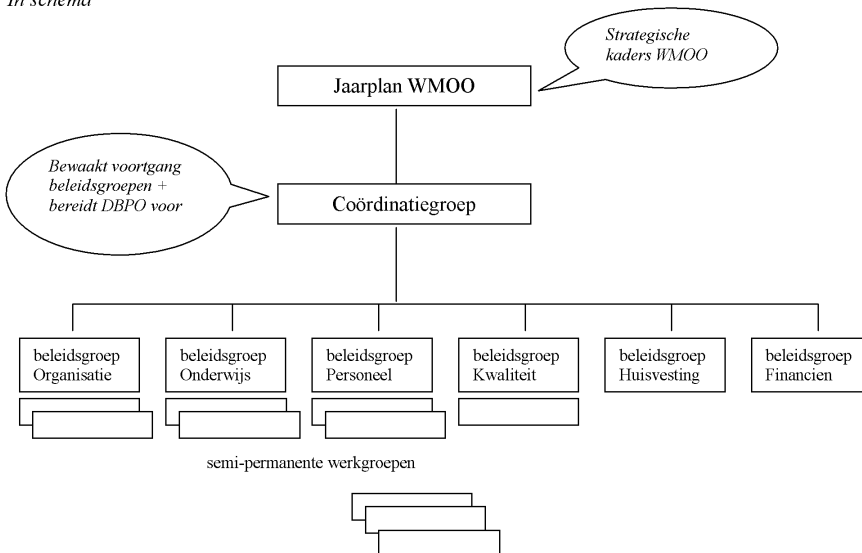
In schema

Strategische kaders WMOO

Jaarplan WMOO

Bewaakt voortgang beleidsgroepen + bereidt DBPO voor

Coördinatiegroep

beleidsgroep Organisatie

beleidsgroep Onderwijs

beleidsgroep Personeel

beleidsgroep Kwaliteit

beleidsgroep Huisvesting

beleidsgroep Financien

semi-permanente werkgroepen